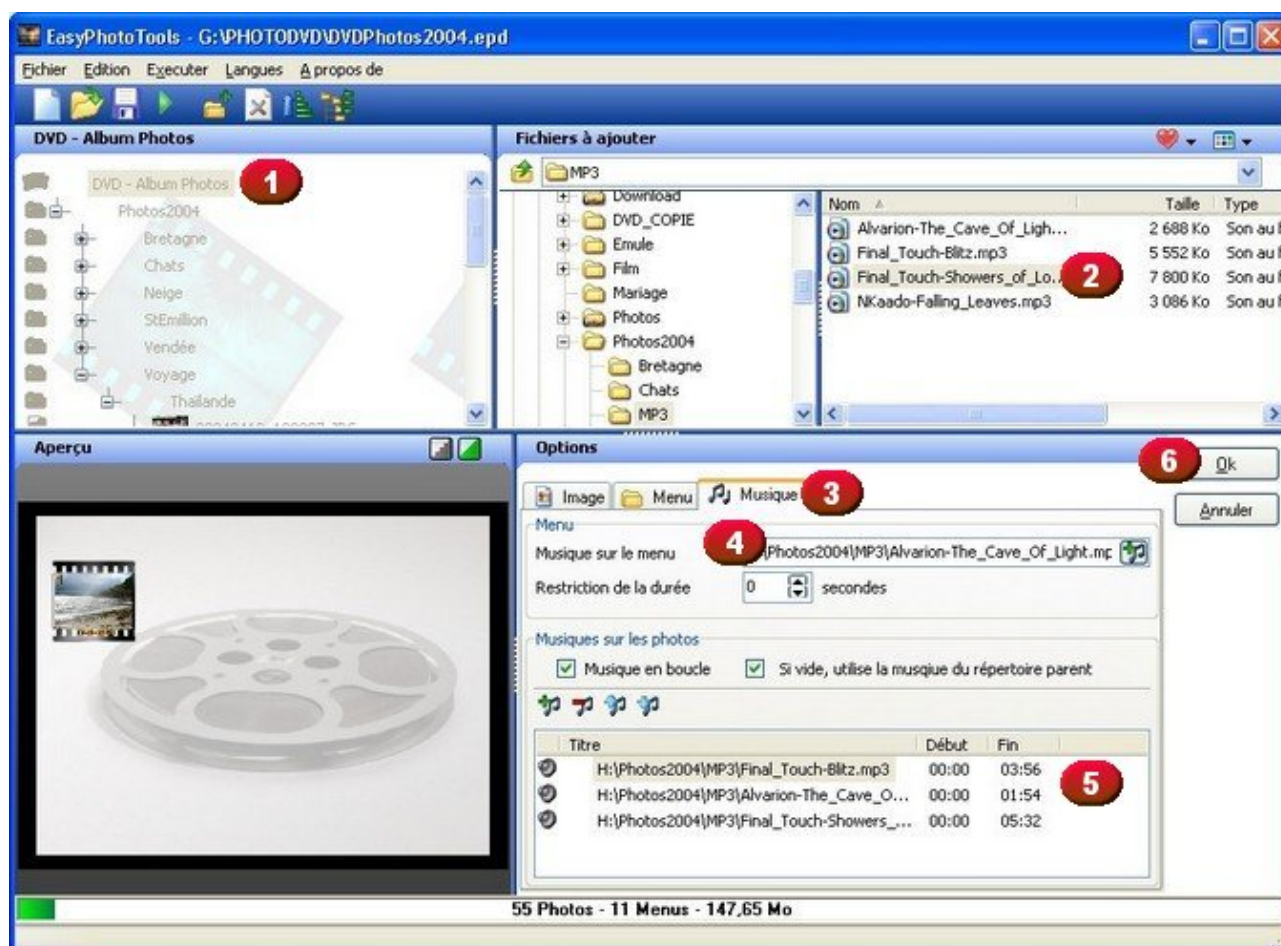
EasyPhotoTools - G:\PHOTODVD\DVDPhotos2004.epd

Fichier Edition Executer Langues A propos de

DVD - Album Photos

DVD - Album Photos 1
Photos2004
Bretagne
Chats
Neige
StEmilion
Vendée
Voyage
Thailande

Fichiers à ajouter

MP3

Download
DVD_COPIE
Emule
Film
Mariage
Photos
Photos2004
Bretagne
Chats
MP3

| Nom | Taille | Type |
|---|---|---|
| Alvarion-The_Cave_Of_Ligh... | 2 688 Ko | Son au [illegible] |
| Final_Touch-Blitz.mp3 | 5 552 Ko | Son au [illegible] |
| Final_Touch-Showers_of_Lo... | 7 800 Ko | Son au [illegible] |
| NKaado-Falling_Leaves.mp3 | 3 086 Ko | Son au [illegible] |

2

Aperçu

Options

6 Ok

Annuler

Image Menu Musique 3

Menu

Musique sur le menu 4 \Photos2004\MP3\Alvarion-The_Cave_Of_Light.mp

Restriction de la durée 0 secondes

Musiques sur les photos

Musique en boucle Si vide, utilise la musqiue du répertoire parent

| Titre | Début | Fin |
|---|---|---|
| H:\Photos2004\MP3\Final_Touch-Blitz.mp3 | 00:00 | 03:56 |
| H:\Photos2004\MP3\Alvarion-The_Cave_O... | 00:00 | 01:54 |
| H:\Photos2004\MP3\Final_Touch-Showers_... | 00:00 | 05:32 |

5

55 Photos - 11 Menus - 147,65 Mo